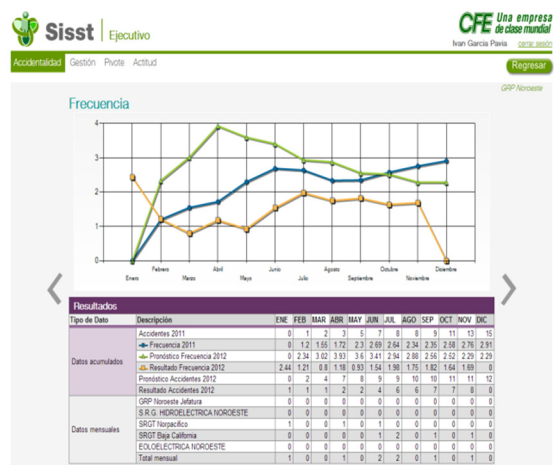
Sisst | Ejecutivo

CFE Una empresa de clase mundial

Ivan Garcia Pavia cerrar sesión

Accidentalidad Gestión Pivote Actitud

Regresar

GRP Noroeste

Frecuencia

4
3
2
1
0

Enero Febrero Marzo Abril Mayo Junio Julio Agosto Septiembre Octubre Noviembre Diciembre

Resultados

| Tipo de Dato | Descripción | ENE | FEB | MAR | ABR | MAY | JUN | JUL | AGO | SEP | OCT | NOV | DIC |
|---|---|---|---|---|---|---|---|---|---|---|---|---|---|
| Datos acumulados | Accidentes 2011 | 0 | 1 | 2 | 3 | 5 | 7 | 8 | 8 | 9 | 11 | 13 | 15 |
| | Frecuencia 2011 | 0 | 1.2 | 1.55 | 1.72 | 2.3 | 2.69 | 2.64 | 2.34 | 2.35 | 2.58 | 2.76 | 2.91 |
| | Pronóstico Frecuencia 2012 | 0 | 2.34 | 3.02 | 3.93 | 3.6 | 3.41 | 2.94 | 2.88 | 2.56 | 2.52 | 2.29 | 2.29 |
| | Resultado Frecuencia 2012 | 2.44 | 1.21 | 0.8 | 1.18 | 0.93 | 1.54 | 1.98 | 1.75 | 1.82 | 1.64 | 1.69 | 0 |
| | Pronóstico Accidentes 2012 | 0 | 2 | 4 | 7 | 8 | 9 | 9 | 10 | 10 | 11 | 11 | 12 |
| | Resultado Accidentes 2012 | 1 | 1 | 1 | 2 | 2 | 4 | 6 | 6 | 7 | 7 | 8 | 0 |
| Datos mensuales | GRP Noroeste Jefatura | 0 | 0 | 0 | 0 | 0 | 0 | 0 | 0 | 0 | 0 | 0 | 0 |
| | S.R.G. HIDROELECTRICA NOROESTE | 0 | 0 | 0 | 0 | 0 | 0 | 0 | 0 | 0 | 0 | 0 | 0 |
| | SRGT Norpacifico | 1 | 0 | 0 | 1 | 0 | 1 | 0 | 0 | 0 | 0 | 0 | 0 |
| | SRGT Baja California | 0 | 0 | 0 | 0 | 0 | 1 | 2 | 0 | 1 | 0 | 1 | 0 |
| | EOLOELECTRICA NOROESTE | 0 | 0 | 0 | 0 | 0 | 0 | 0 | 0 | 0 | 0 | 0 | 0 |
| | Total mensual | 1 | 0 | 0 | 1 | 0 | 2 | 2 | 0 | 1 | 0 | 1 | 0 |